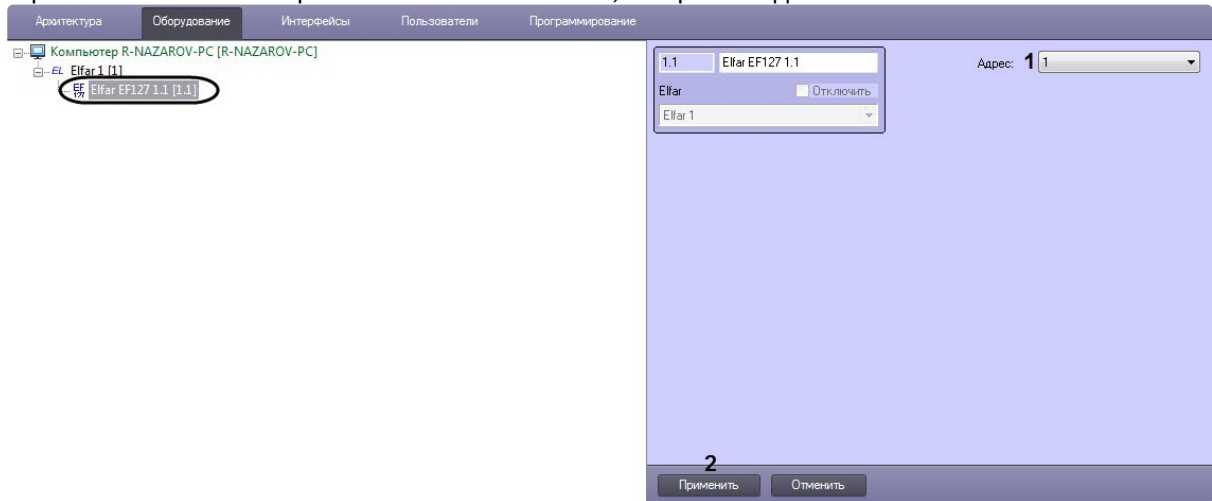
Архитектура Оборудование Интерфейсы Пользователи Программирование

Компьютер R-NAZAROV-PC [R-NAZAROV-PC]
EL Elfar 1 [1]
EF 127 Elfar EF127 1.1 [1.1]

1.1 Elfar EF127 1.1
Elfar Отключить
Elfar 1

Адрес: 1 1

2
Применить Отменить